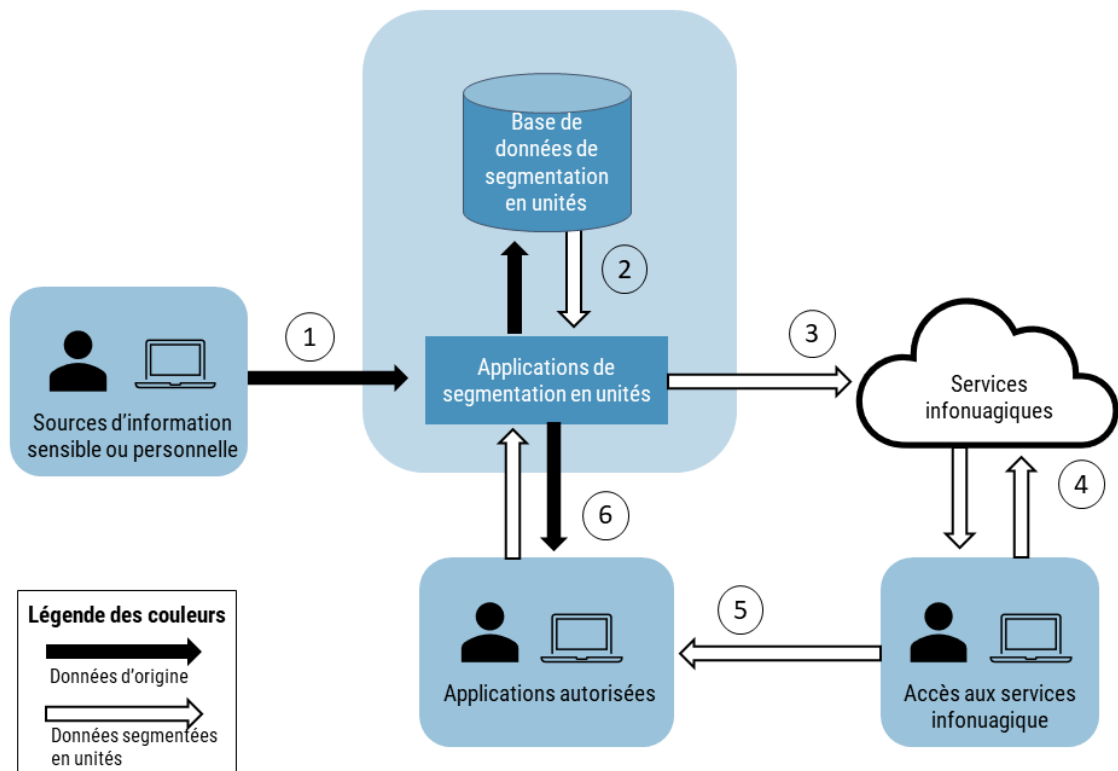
Base de données de segmentation en unités

2

1

Sources d'information sensible ou personnelle

Applications de segmentation en unités

3

Services infonuagiques

4

6

Légende des couleurs

Données d'origine

Données segmentées en unités

Applications autorisées

5

Accès aux services infonuagique